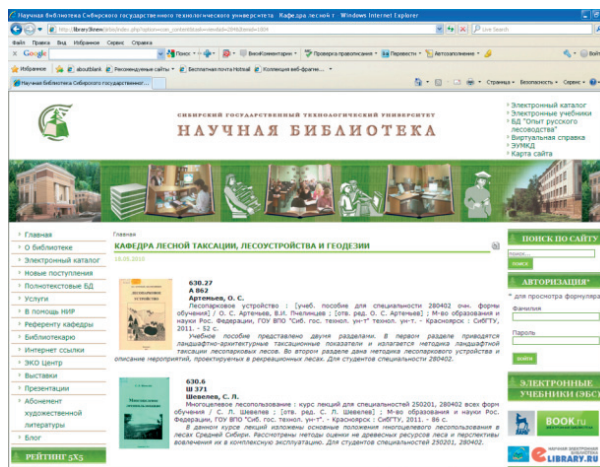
Научная Библиотека Сибирского государственного технологического университета. Кафедра лесной т... Windows Internet Explorer

http://library.Sibstu.ru/index.php?option=com_content&task=view&id=...

Live Search

Файл Правка Вид Избранное Сервис Справка

Google

Поиск

Веб-Комментарии

Проверка правописания

Перевести

Автозаполнение

Избранное

Рекомендуемые сайты

Бесплатная почта Hotmail

Коллекция веб-фрагм...

Научная Библиотека Сибирского государственного ...

Страница

Безопасность

Сервис

Сибирский государственный технологический университет

НАУЧНАЯ БИБЛИОТЕКА

Электронный каталог
Электронные учебники
БД "Опыт русского лесоводства"
Виртуальная справка
ЭУМКД
Карта сайта

Главная
О библиотеке
Электронный каталог
Новые поступления
Полнотекстовые БД
Услуги
В помощь НИР
Референту кафедры
Библиотекарю
Интернет ссылки
ЭКО Центр
Выставки
Презентации
Абонемент художественной литературы
Блог

РЕЙТИНГ 5Х5

Главная

КАФЕДРА ЛЕСНОЙ ТАКСАЦИИ, ЛЕСОУСТРОЙСТВА И ГЕОДЕЗИИ

16.05.2010

630.27
А 862
Артеньев, О. С.

Лесоустройство : [учеб. пособие для специальности 280402 очн. формы обучения] / О. С. Артеньев, В.И. Пчелинцев ; [отв. ред. О. С. Артеньев] ; М-во образования и науки Рос. Федерации, ГОУ ВПО "Сиб. гос. технол. ун-т" технол. ун-т. - Красноярск : СибГТУ, 2011. - 52 с.

Учебное пособие представлено двумя разделами. В первом разделе приводятся ландшафтно-архитектурные таксационные показатели и излагается методика ландшафтной таксации лесопарковых лесов. Во втором разделе дана методика лесоустройства и описание мероприятий, проектируемых в рекреационных лесах. Для студентов специальности 280402.

630.6
Ш 371
Шевелев, С. Л.

Многоцелевое лесопользование : курс лекций для специальностей 250201, 280402 всех форм обучения / С. Л. Шевелев ; [отв. ред. С. Л. Шевелев] ; М-во образования и науки Рос. Федерации, ГОУ ВПО "Сиб. гос. технол. ун-т". - Красноярск : СибГТУ, 2011. - 86 с.

В данном курсе лекций изложены основные положения многоцелевого лесопользования в лесах Средней Сибири. Рассмотрены методы оценки не древесных ресурсов леса и перспективы вовлечения их в комплексную эксплуатацию. Для студентов специальностей 250201, 280402.

ПОИСК ПО САЙТУ

АВТОРИЗАЦИЯ

для просмотра формуляра

Фамилия

Пароль

войти

ЭЛЕКТРОННЫЕ УЧЕБНИКИ (ЭБС)

BOOK.ru

eLIBRARY.RU